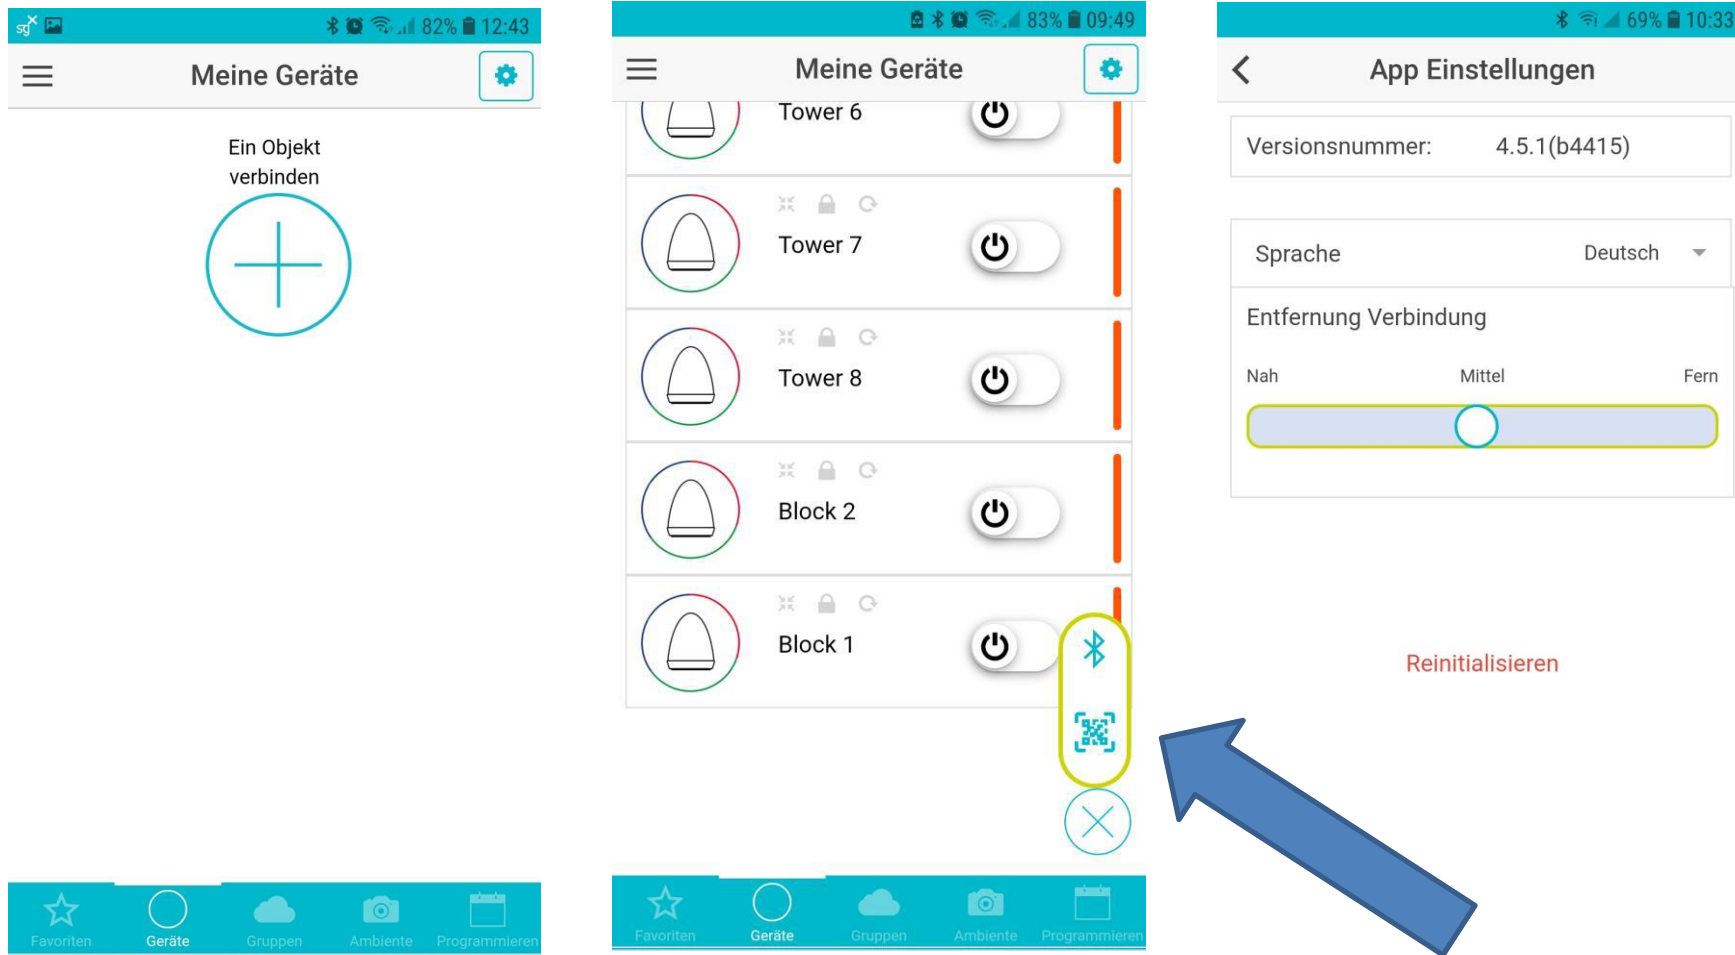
82% 12:43

Meine Geräte

Ein Objekt verbinden

Favoriten Geräte Gruppen Ambiente Programmieren

83% 09:49

Meine Geräte

Tower 6

Tower 7

Tower 8

Block 2

Block 1

Favoriten Geräte Gruppen Ambiente Programmieren

69% 10:33

App Einstellungen

Versionsnummer: 4.5.1(b4415)

Sprache Deutsch

Entfernung Verbindung

Nah Mittel Fern

Reinitialisieren